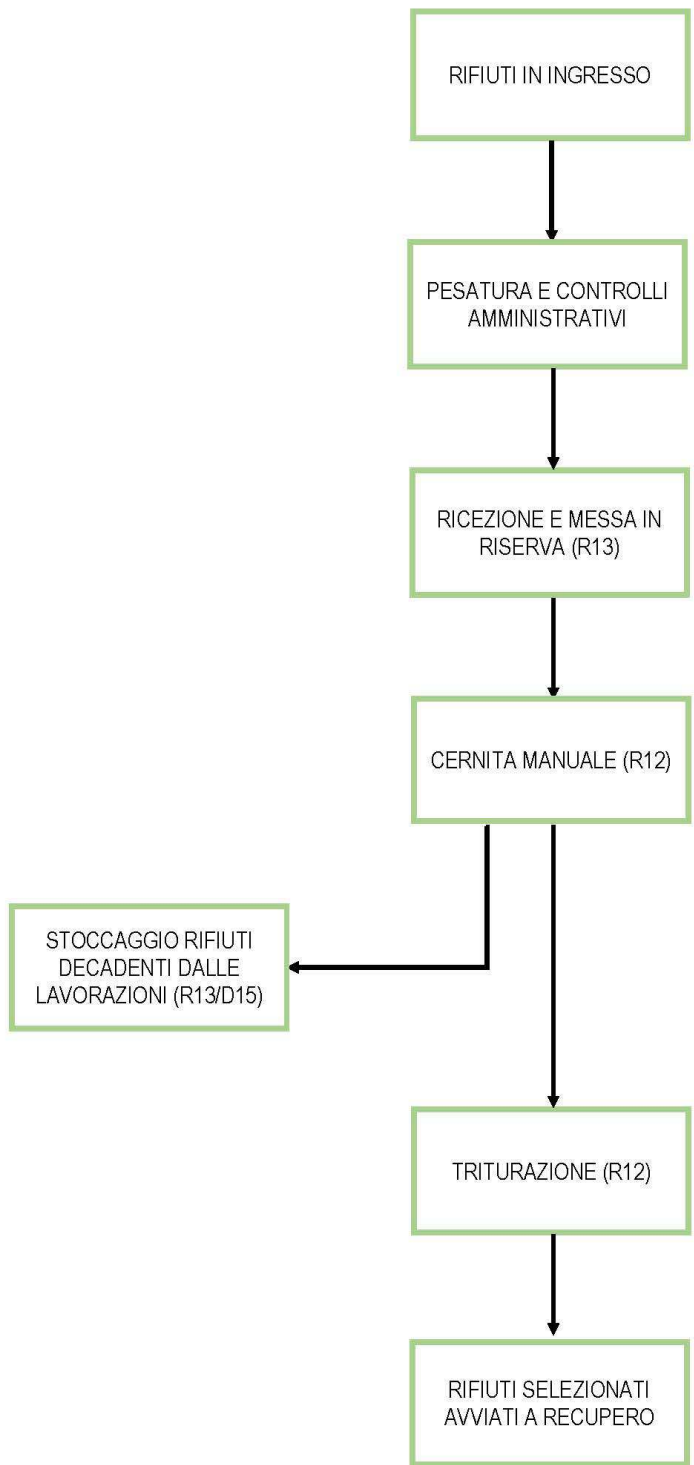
RIFIUTI IN INGRESSO

PESATURA E CONTROLLI AMMINISTRATIVI

RICEZIONE E MESSA IN RISERVA (R13)

CERNITA MANUALE (R12)

STOCCAGGIO RIFIUTI DECADENTI DALLE LAVORAZIONI (R13/D15)

TRITURAZIONE (R12)

RIFIUTI SELEZIONATI AVVIATI A RECUPERO